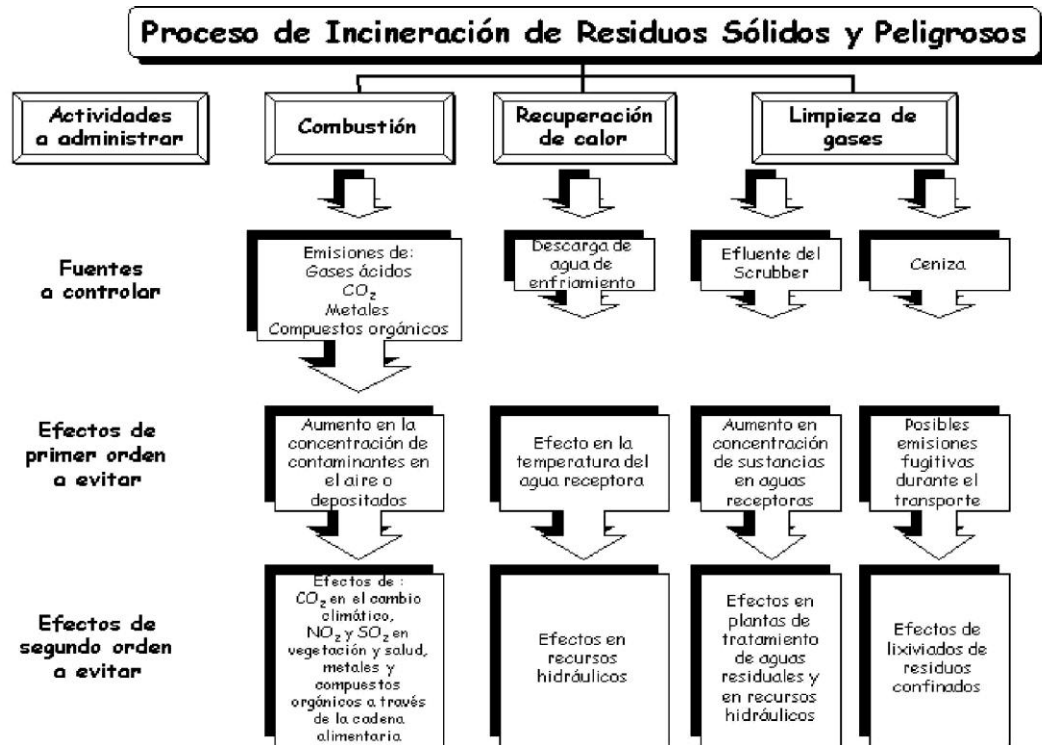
Proceso de Incineración de Residuos Sólidos y Peligrosos

Actividades a administrar

Combustión

Recuperación de calor

Limpieza de gases

Fuentes a controlar

Emisiones de: Gases ácidos $CO_2$ Metales Compuestos orgánicos

Descarga de agua de enfriamiento

Efluente del Scrubber

Ceniza

Efectos de primer orden a evitar

Aumento en la concentración de contaminantes en el aire o depositados

Efecto en la temperatura del agua receptora

Aumento en concentración de sustancias en aguas receptoras

Posibles emisiones fugitivas durante el transporte

Efectos de segundo orden a evitar

Efectos de : $CO_2$ en el cambio climático, $NO_2$ y $SO_2$ en vegetación y salud, metales y compuestos orgánicos a través de la cadena alimentaria

Efectos en recursos hidráulicos

Efectos en plantas de tratamiento de aguas residuales y en recursos hidráulicos

Efectos de lixiviados de residuos confinados